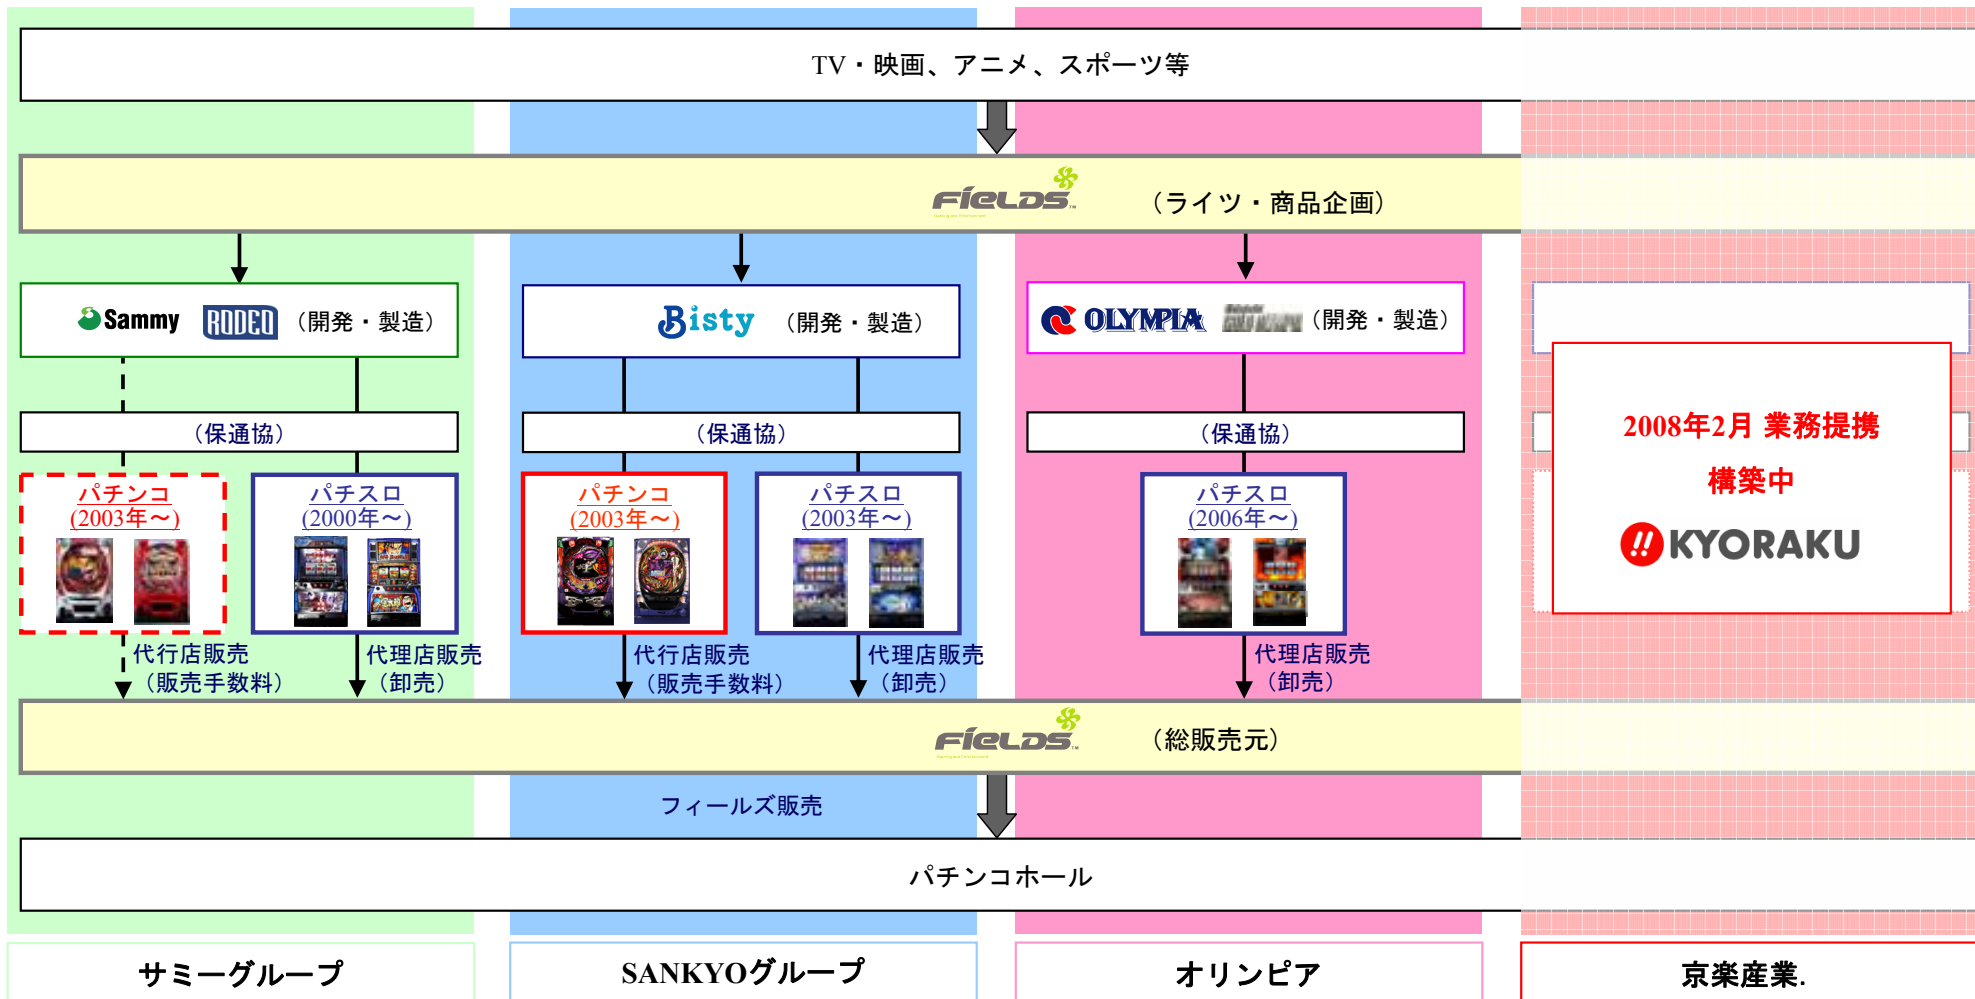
TV・映画、アニメ、スポーツ等

FIELDS （ライツ・商品企画）

Sammy RODEO （開発・製造）

Bisty （開発・製造）

OLYMPIA （開発・製造）

（保通協）

（保通協）

（保通協）

パチンコ (2003年〜)

パチスロ (2000年〜)

パチンコ (2003年〜)

パチスロ (2003年〜)

パチスロ (2006年〜)

2008年2月 業務提携 構築中

KYORAKU

代行店販売 （販売手数料）

代理店販売 （卸売）

代行店販売 （販売手数料）

代理店販売 （卸売）

代理店販売 （卸売）

FIELDS （総販売元）

フィールズ販売

パチンコホール

サミーグループ

SANKYOグループ

オリンピア

京楽産業.